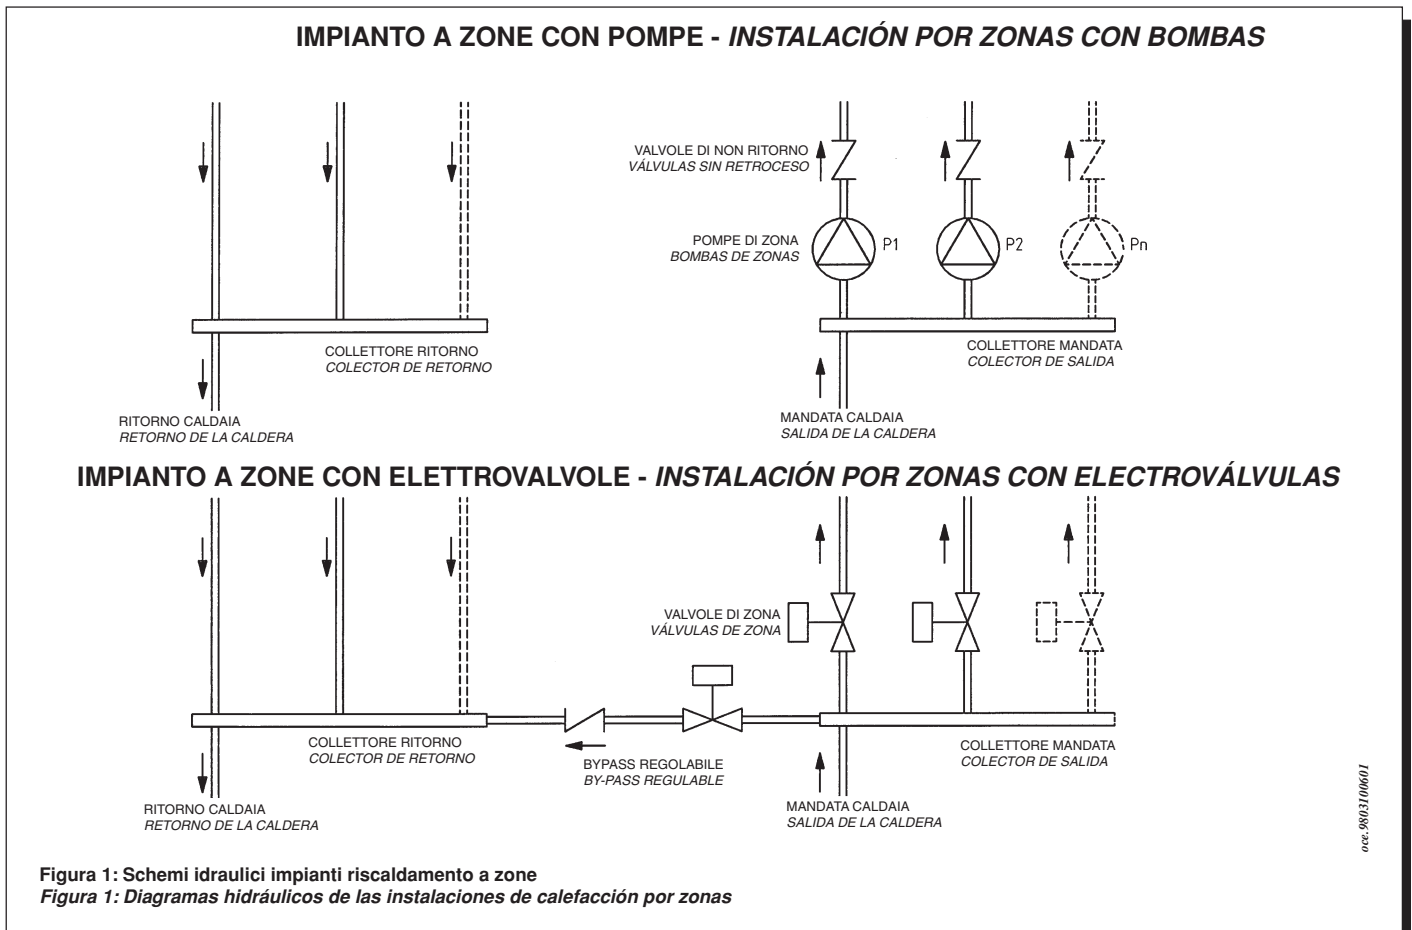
IMPIANTO A ZONE CON POMPE - *INSTALACIÓN POR ZONAS CON BOMBAS*

VALVOLE DI NON RITORNO
*VÁLVULAS SIN RETROCESO*

POMPE DI ZONA
*BOMBAS DE ZONAS*

P1

P2

Pn

COLLETTORE RITORNO
*COLECTOR DE RETORNO*

COLLETTORE MANDATA
*COLECTOR DE SALIDA*

RITORNO CALDAIA
*RETORNO DE LA CALDERA*

MANDATA CALDAIA
*SALIDA DE LA CALDERA*

IMPIANTO A ZONE CON ELETTROVALVOLE - *INSTALACIÓN POR ZONAS CON ELECTROVÁLVULAS*

VALVOLE DI ZONA
*VÁLVULAS DE ZONA*

COLLETTORE RITORNO
*COLECTOR DE RETORNO*

BYPASS REGOLABILE
*BY-PASS REGULABLE*

COLLETTORE MANDATA
*COLECTOR DE SALIDA*

RITORNO CALDAIA
*RETORNO DE LA CALDERA*

MANDATA CALDAIA
*SALIDA DE LA CALDERA*

oce.9803100601

**Figura 1: Schemi idraulici impianti riscaldamento a zone**
*Figura 1: Diagramas hidráulicos de las instalaciones de calefacción por zonas*